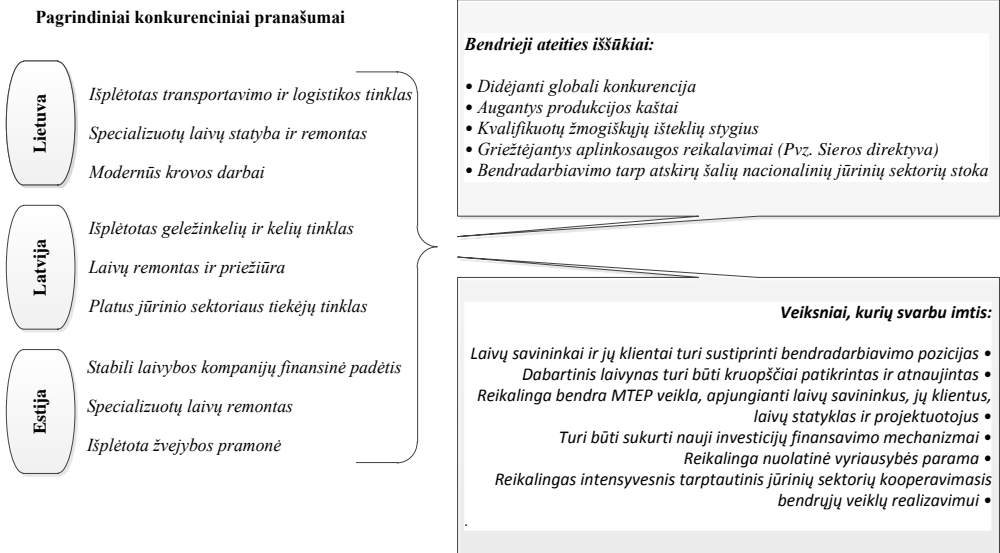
Pagrindiniai konkurenciniai pranašumai

Lietuva

Išplėtotas transportavimo ir logistikos tinklas

Specializuotų laivų statyba ir remontas

Modernūs krovos darbai

Latvija

Išplėtotas geležinkelių ir kelių tinklas

Laivų remontas ir priežiūra

Platus jūrinio sektoriaus tiekėjų tinklas

Estija

Stabili laivybos kompanijų finansinė padėtis

Specializuotų laivų remontas

Išplėtota žvejybos pramonė

Bendrieji ateities iššūkiai:

• Didėjanti globali konkurencija
• Augantys produkcijos kaštai
• Kvalifikuotų žmogiškųjų išteklių stygius
• Griežtėjantys aplinkosaugos reikalavimai (Pvz. Sieros direktyva)
• Bendradarbiavimo tarp atskirų šalių nacionalinių jūrinių sektorių stoka

Veiksniai, kurių svarbu imtis:

Laivų savininkai ir jų klientai turi sustiprinti bendradarbiavimo pozicijas •
Dabartinis laivynas turi būti kruopščiai patikrintas ir atnaujintas •
Reikalinga bendra MTEP veikla, apjungianti laivų savininkus, jų klientus, laivų statyklas ir projektuotojus •
Turi būti sukurti nauji investicijų finansavimo mechanizmai •
Reikalinga nuolatinė vyriausybės parama •
Reikalingas intensyvesnis tarptautinis jūrinių sektorių kooperavimasis bendrųjų veiklų realizavimui •